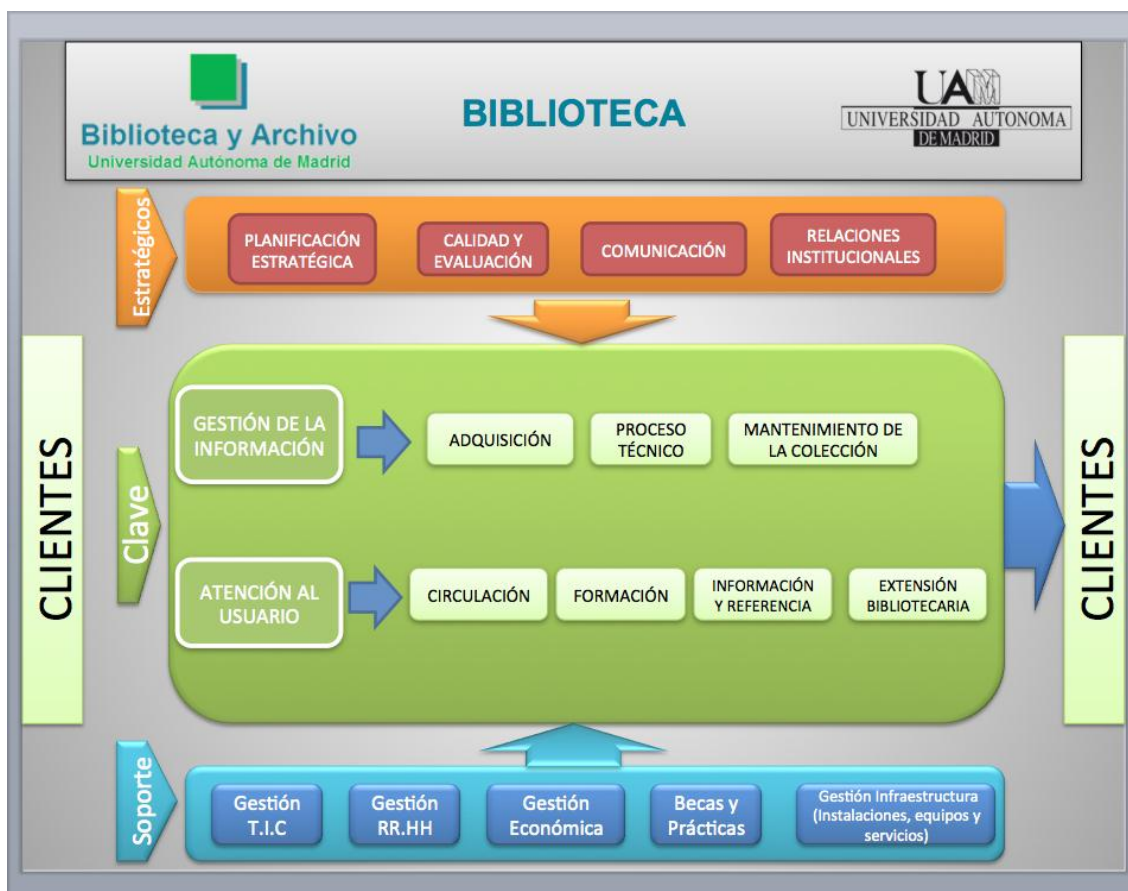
Biblioteca y Archivo
Universidad Autónoma de Madrid

BIBLIOTECA

UAM
UNIVERSIDAD AUTONOMA
DE MADRID

Estratégicos

PLANIFICACIÓN ESTRATÉGICA

CALIDAD Y EVALUACIÓN

COMUNICACIÓN

RELACIONES INSTITUCIONALES

CLIENTES

Clave

GESTIÓN DE LA INFORMACIÓN

ADQUISICIÓN

PROCESO TÉCNICO

MANTENIMIENTO DE LA COLECCIÓN

ATENCIÓN AL USUARIO

CIRCULACIÓN

FORMACIÓN

INFORMACIÓN Y REFERENCIA

EXTENSIÓN BIBLIOTECARIA

CLIENTES

Soporte

Gestión T.I.C

Gestión RR.HH

Gestión Económica

Becas y Prácticas

Gestión Infraestructura (Instalaciones, equipos y servicios)